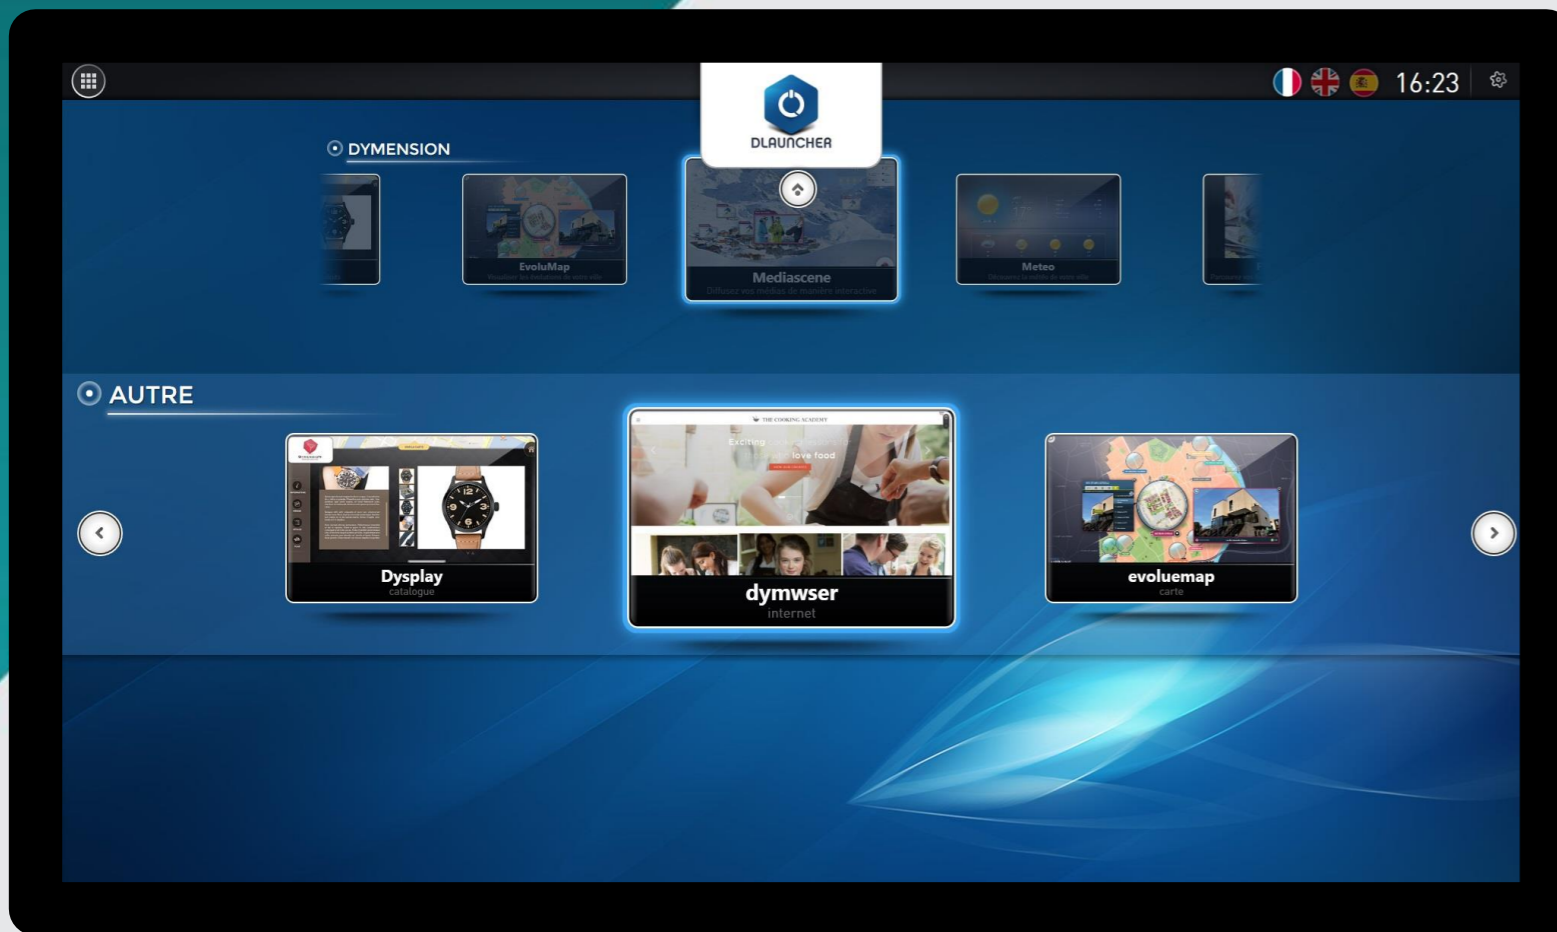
16:23

DLAUNCHER

DYMENSION

EvoluMap

Mediascene

Diffusez vos médias de manière interactive

Meteo

AUTRE

Dysplay
catalogue

THE COOKING ACADEMY
Exciting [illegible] love food

dymwser
internet

evoluemap
carte